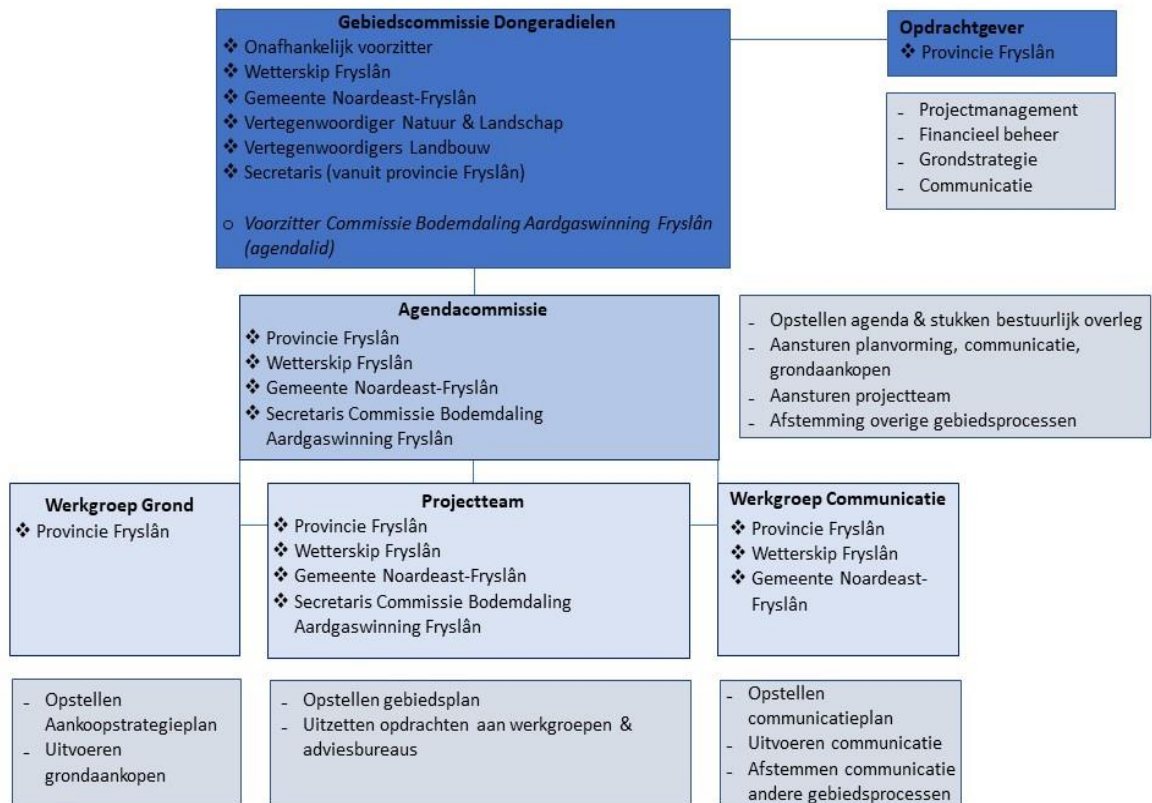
**Gebiedscommissie Dongeradielen**
❖ Onafhankelijk voorzitter
❖ Wetterskip Fryslân
❖ Gemeente Noardeast-Fryslân
❖ Vertegenwoordiger Natuur & Landschap
❖ Vertegenwoordigers Landbouw
❖ Secretaris (vanuit provincie Fryslân)

o *Voorzitter Commissie Bodemdaling Aardgaswinning Fryslân (agendalid)*

**Opdrachtgever**
❖ Provincie Fryslân

- Projectmanagement
- Financieel beheer
- Grondstrategie
- Communicatie

**Agendacommissie**
❖ Provincie Fryslân
❖ Wetterskip Fryslân
❖ Gemeente Noardeast-Fryslân
❖ Secretaris Commissie Bodemdaling Aardgaswinning Fryslân

- Opstellen agenda & stukken bestuurlijk overleg
- Aansturen planvorming, communicatie, grondaankopen
- Aansturen projectteam
- Afstemming overige gebiedsprocessen

**Werkgroep Grond**
❖ Provincie Fryslân

**Projectteam**
❖ Provincie Fryslân
❖ Wetterskip Fryslân
❖ Gemeente Noardeast-Fryslân
❖ Secretaris Commissie Bodemdaling Aardgaswinning Fryslân

**Werkgroep Communicatie**
❖ Provincie Fryslân
❖ Wetterskip Fryslân
❖ Gemeente Noardeast-Fryslân

- Opstellen Aankoopstrategieplan
- Uitvoeren grondaankopen

- Opstellen gebiedsplan
- Uitzetten opdrachten aan werkgroepen & adviesbureaus

- Opstellen communicatieplan
- Uitvoeren communicatie
- Afstemmen communicatie andere gebiedsprocessen